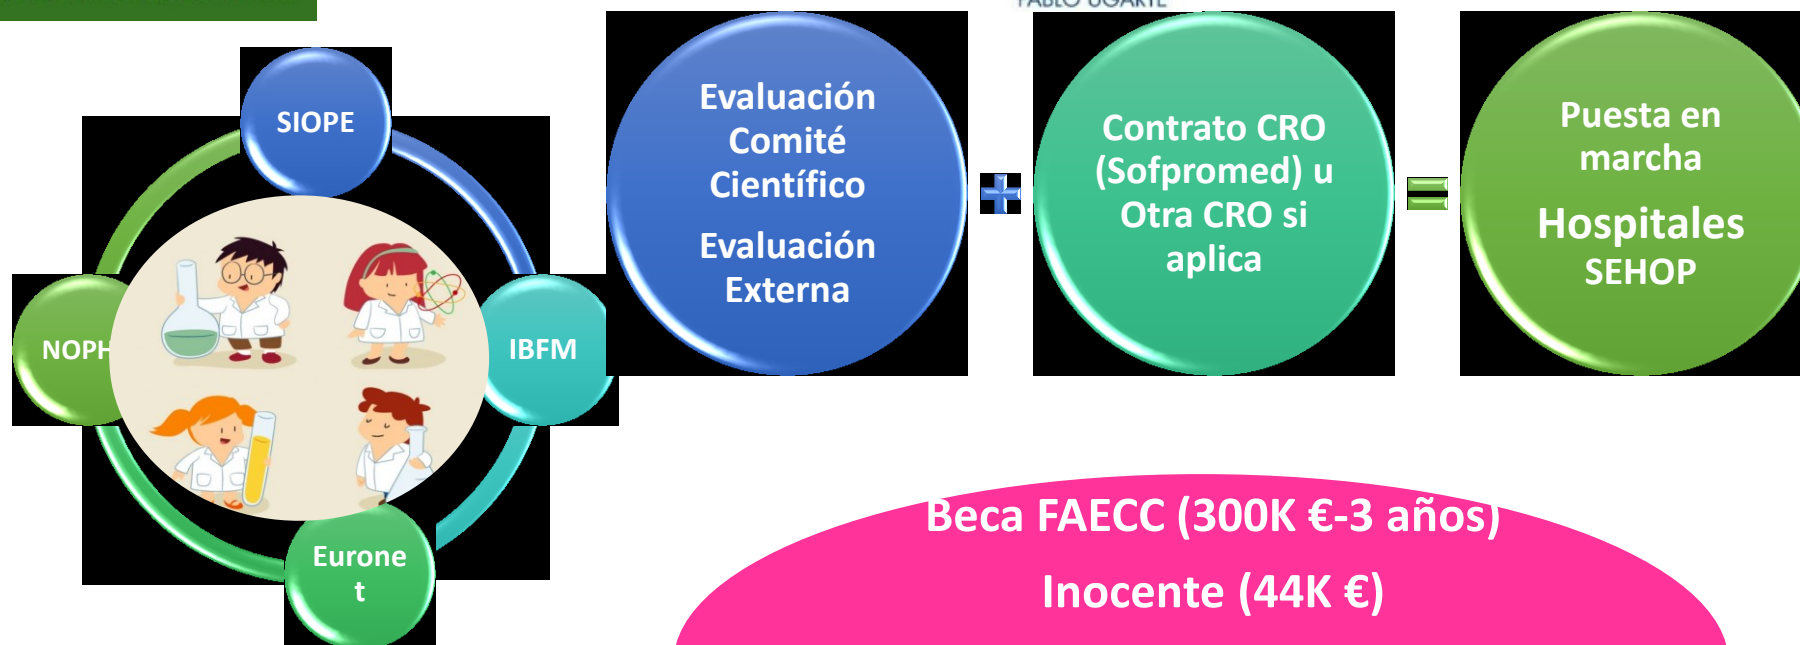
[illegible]

SIOPE

NOPH

IBFM

Eurone t

Evaluación Comité Científico

Evaluación Externa

+

Contrato CRO (Sofpromed) u Otra CRO si aplica

=

Puesta en marcha

Hospitales SEHOP

Beca FAECC (300K €-3 años)

Inocente (44K €)